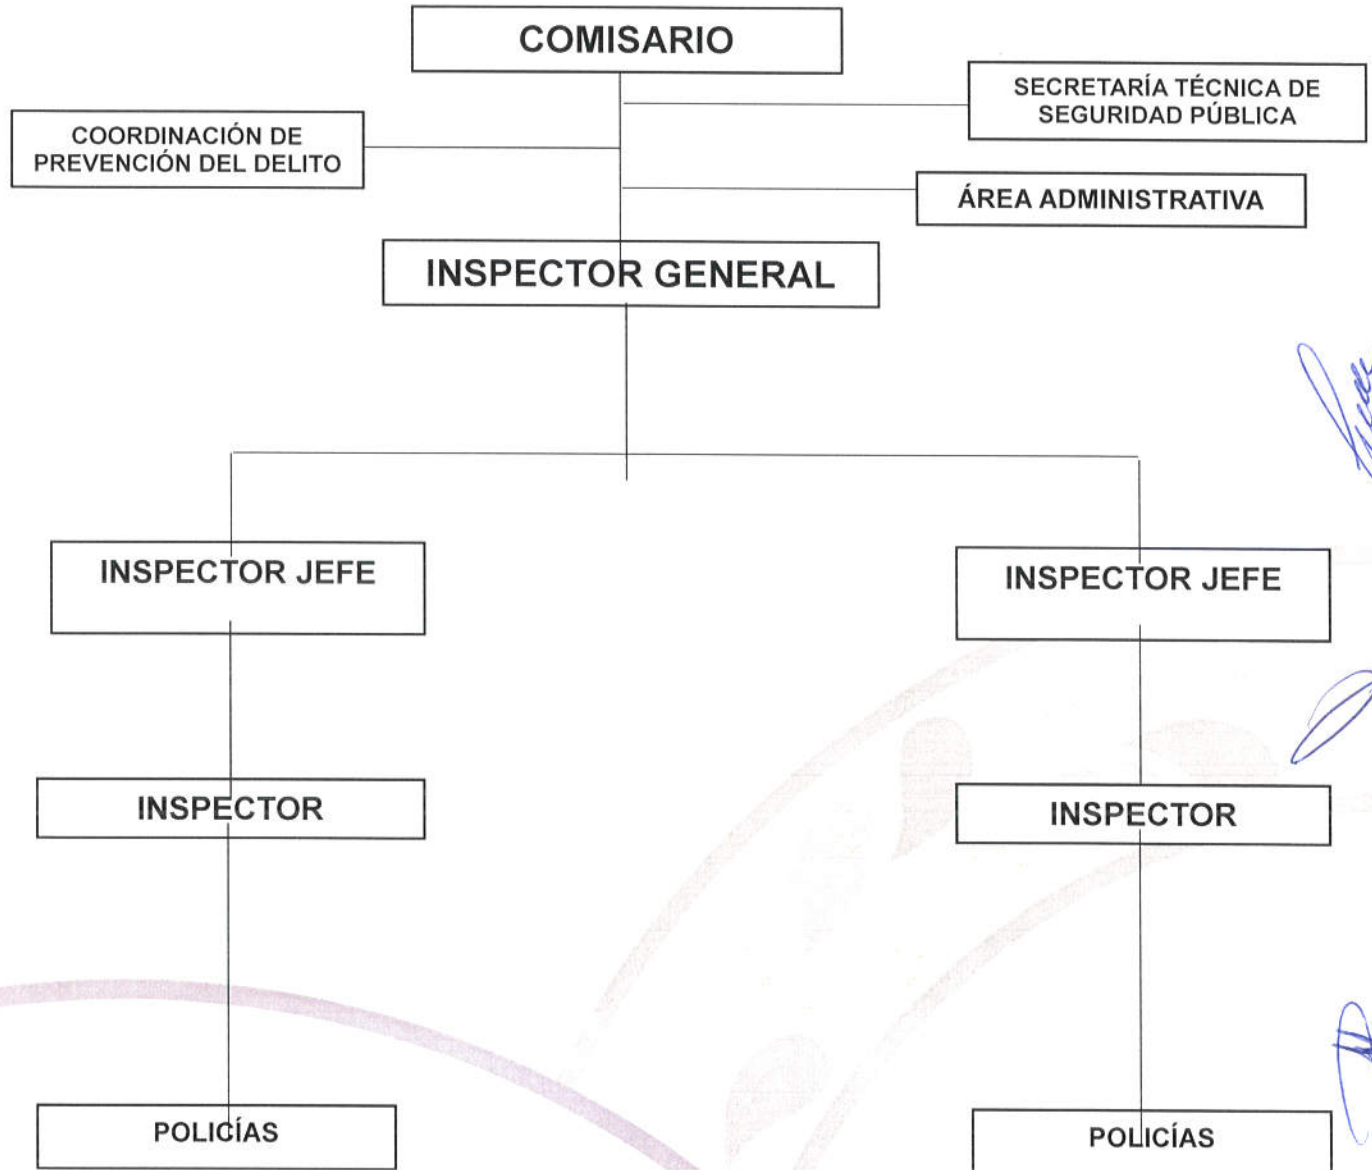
COMISARIO

COORDINACIÓN DE PREVENCIÓN DEL DELITO

SECRETARÍA TÉCNICA DE SEGURIDAD PÚBLICA

ÁREA ADMINISTRATIVA

INSPECTOR GENERAL

INSPECTOR JEFE

INSPECTOR

POLICÍAS

INSPECTOR JEFE

INSPECTOR

POLICÍAS